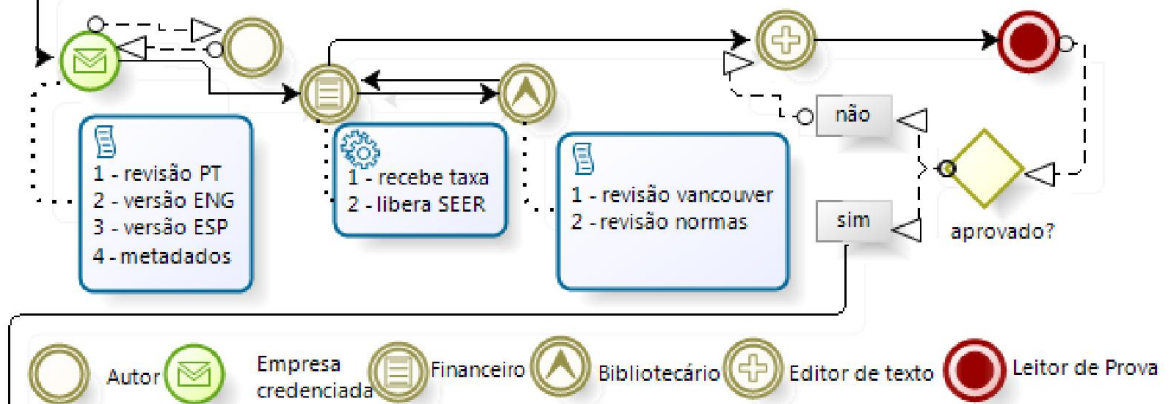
1 - revisão PT
2 - versão ENG
3 - versão ESP
4 - metadados

1 - recebe taxa
2 - libera SEER

1 - revisão vancouver
2 - revisão normas

não

sim

aprovado?

Autor

Empresa credenciada

Financeiro

Bibliotecário

Editor de texto

Leitor de Prova